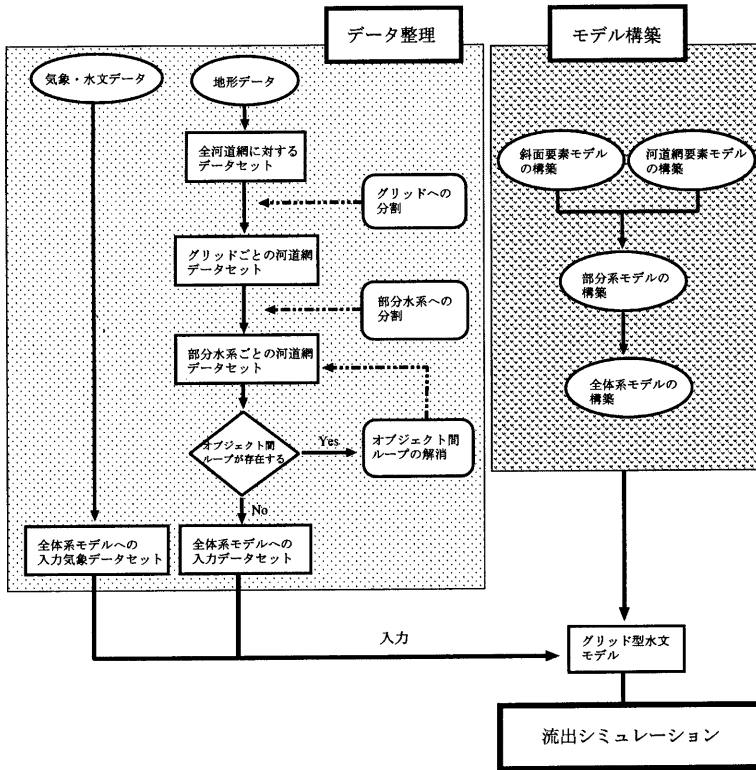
データ整理

モデル構築

気象・水文データ

地形データ

全河道網に対するデータセット

グリッドへの分割

グリッドごとの河道網データセット

部分水系への分割

部分水系ごとの河道網データセット

オブジェクト間ループが存在する

Yes

オブジェクト間ループの解消

No

全体系モデルへの入力気象データセット

全体系モデルへの入力データセット

斜面要素モデルの構築

河道網要素モデルの構築

部分系モデルの構築

全体系モデルの構築

入力

グリッド型水文モデル

流出シミュレーション